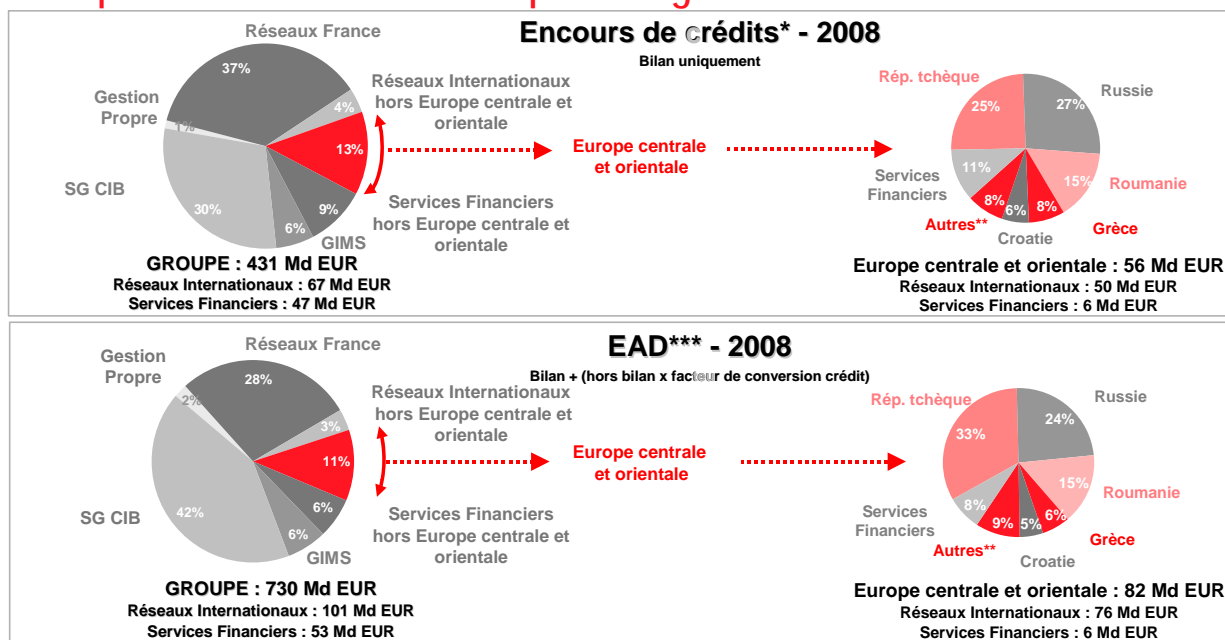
Encours de crédits* - 2008

Bilan uniquement

Réseaux France
37%
Gestion Propre
1%
4%
Réseaux Internationaux hors Europe centrale et orientale
13%
SG CIB
30%
9%
6%
GIMS
Services Financiers hors Europe centrale et orientale
Europe centrale et orientale

GROUPE : 431 Md EUR
Réseaux Internationaux : 67 Md EUR
Services Financiers : 47 Md EUR

Rép. tchèque
25%
27%
Russie
Services Financiers
11%
15%
Roumanie
8%
6%
8%
Autres**
Croatie
Grèce

Europe centrale et orientale : 56 Md EUR
Réseaux Internationaux : 50 Md EUR
Services Financiers : 6 Md EUR

EAD*** - 2008

Bilan + (hors bilan x facteur de conversion crédit)

Gestion Propre
Réseaux France
28%
2%
3%
Réseaux Internationaux hors Europe centrale et orientale
11%
SG CIB
42%
6%
6%
GIMS
Services Financiers hors Europe centrale et orientale
Europe centrale et orientale

GROUPE : 730 Md EUR
Réseaux Internationaux : 101 Md EUR
Services Financiers : 53 Md EUR

Rép. tchèque
33%
Russie
24%
15%
Roumanie
Services Financiers
8%
9%
5%
6%
Grèce
Autres**
Croatie

Europe centrale et orientale : 82 Md EUR
Réseaux Internationaux : 76 Md EUR
Services Financiers : 6 Md EUR